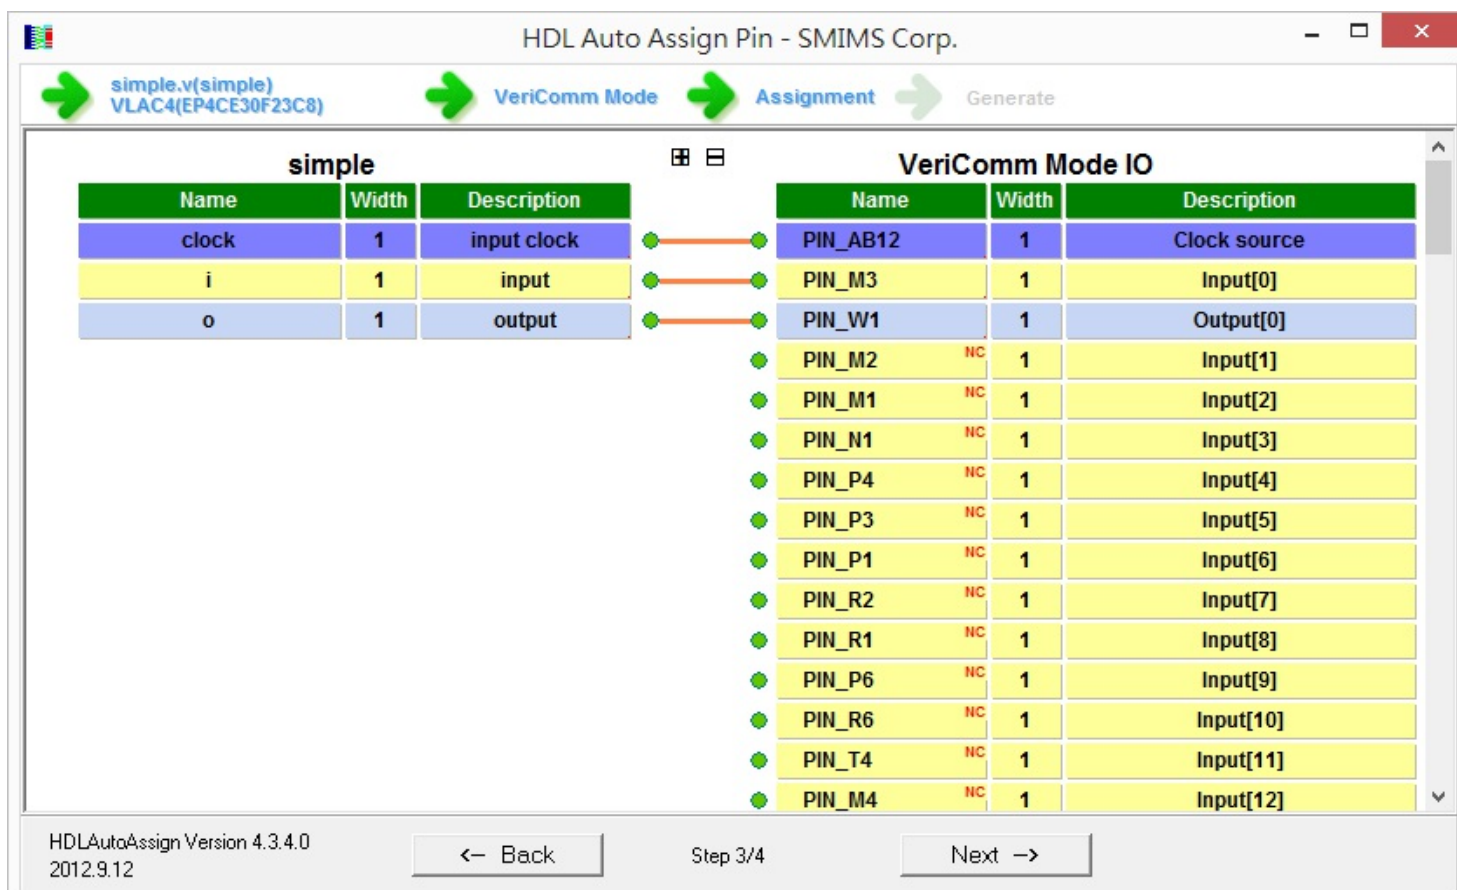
HDL Auto Assign Pin - SMIMS Corp.

simple.v(simple)
VLAC4(EP4CE30F23C8)

VeriComm Mode

Assignment

Generate

simple

| Name | Width | Description |
|---|---|---|
| clock | 1 | input clock |
| i | 1 | input |
| o | 1 | output |

VeriComm Mode IO

| Name | Width | Description |
|---|---|---|
| PIN_AB12 | 1 | Clock source |
| PIN_M3 | 1 | Input[0] |
| PIN_W1 | 1 | Output[0] |
| PIN_M2 NC | 1 | Input[1] |
| PIN_M1 NC | 1 | Input[2] |
| PIN_N1 NC | 1 | Input[3] |
| PIN_P4 NC | 1 | Input[4] |
| PIN_P3 NC | 1 | Input[5] |
| PIN_P1 NC | 1 | Input[6] |
| PIN_R2 NC | 1 | Input[7] |
| PIN_R1 NC | 1 | Input[8] |
| PIN_P6 NC | 1 | Input[9] |
| PIN_R6 NC | 1 | Input[10] |
| PIN_T4 NC | 1 | Input[11] |
| PIN_M4 NC | 1 | Input[12] |

HDLAutoAssign Version 4.3.4.0
2012.9.12

← Back

Step 3/4

Next →